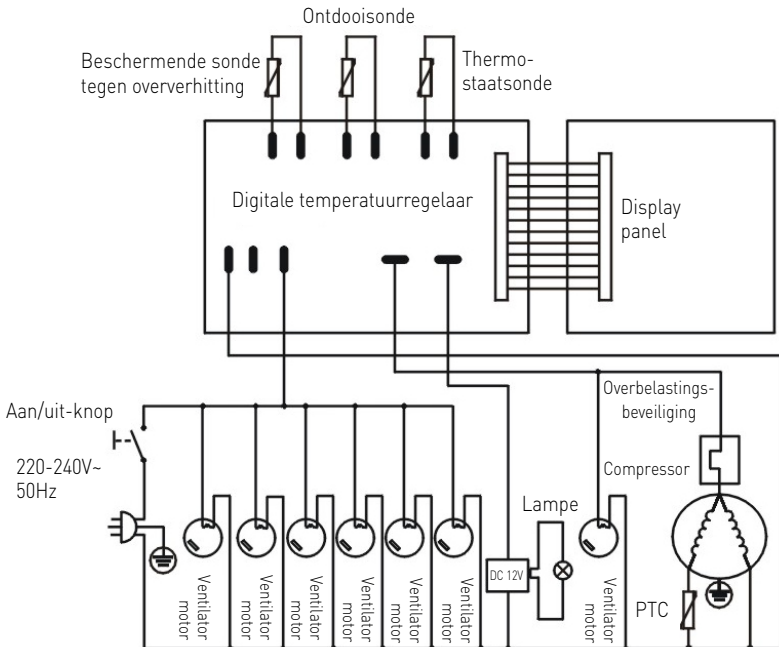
Ontdooisonde

Beschermende sonde tegen oververhitting

Thermostaatsonde

Digitale temperatuurregelaar

Display panel

Aan/uit-knop

220-240V~ 50Hz

Overbelastingsbeveiliging

Compressor

Lampe

DC 12V

Ventilator motor

Ventilator motor

Ventilator motor

Ventilator motor

Ventilator motor

Ventilator motor

Ventilator motor

PTC